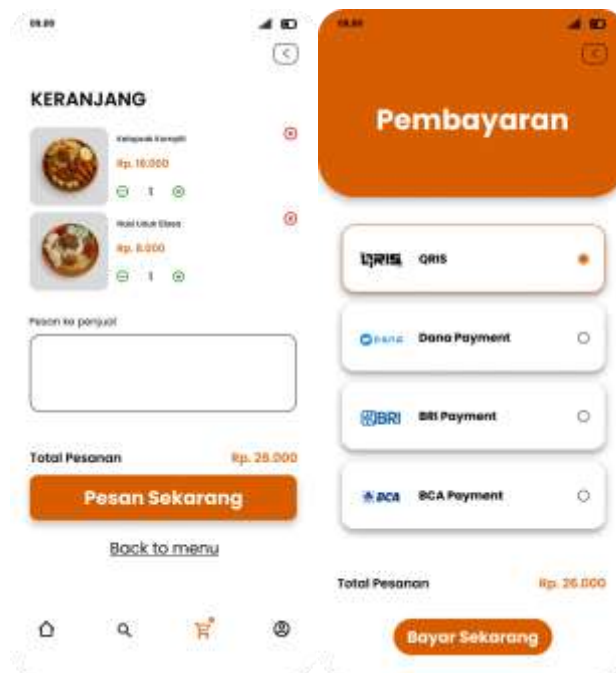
09.00

KERANJANG

Ketoprak Komplit
Rp. 16.000
1

Nasi Uduk Biasa
Rp. 8.000
1

Pesan ke penjual

Total Pesanan Rp. 25.000

Pesan Sekarang

Back to menu

09.00

Pembayaran

QRIS QRIS

dana Dana Payment

BRI BRI Payment

BCA BCA Payment

Total Pesanan Rp. 25.000

Bayar Sekarang